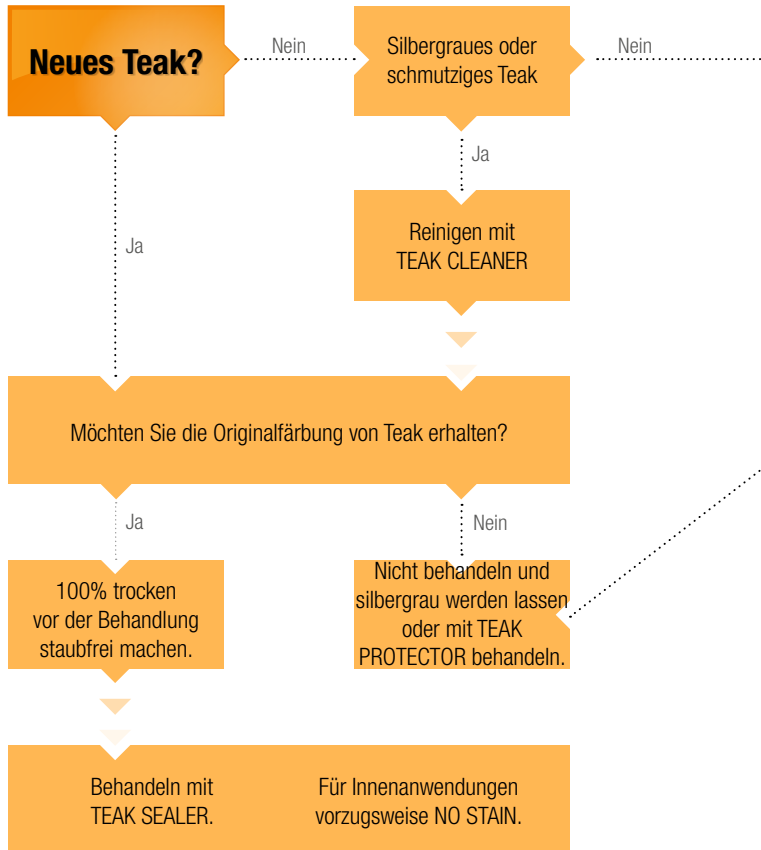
Neues Teak?

Nein

Silbergraues oder schmutziges Teak

Nein

Ja

Reinigen mit TEAK CLEANER

Ja

Möchten Sie die Originalfärbung von Teak erhalten?

Ja

Nein

100% trocken vor der Behandlung staubfrei machen.

Nicht behandeln und silbergrau werden lassen oder mit TEAK PROTECTOR behandeln.

Behandeln mit TEAK SEALER.

Für Innenanwendungen vorzugsweise NO STAIN.